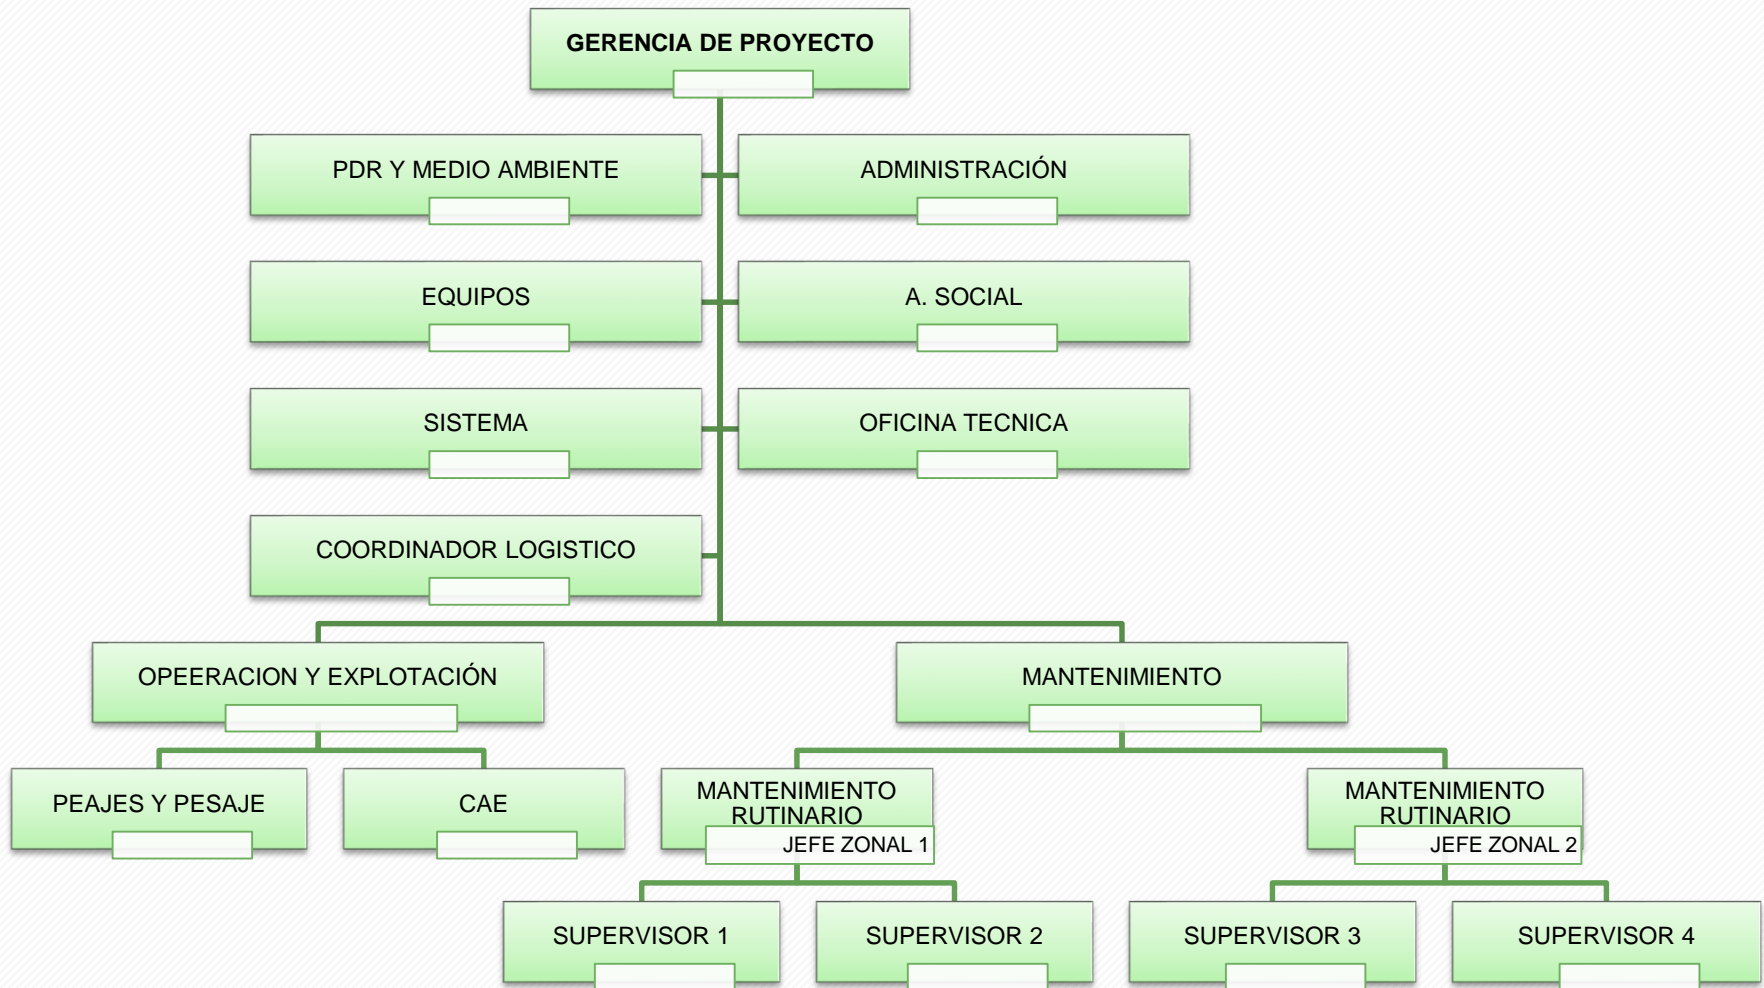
GERENCIA DE PROYECTO

PDR Y MEDIO AMBIENTE

ADMINISTRACIÓN

EQUIPOS

A. SOCIAL

SISTEMA

OFICINA TECNICA

COORDINADOR LOGISTICO

OPEERACION Y EXPLOTACIÓN

MANTENIMIENTO

PEAJES Y PESAJE

CAE

MANTENIMIENTO RUTINARIO

JEFE ZONAL 1

MANTENIMIENTO RUTINARIO

JEFE ZONAL 2

SUPERVISOR 1

SUPERVISOR 2

SUPERVISOR 3

SUPERVISOR 4